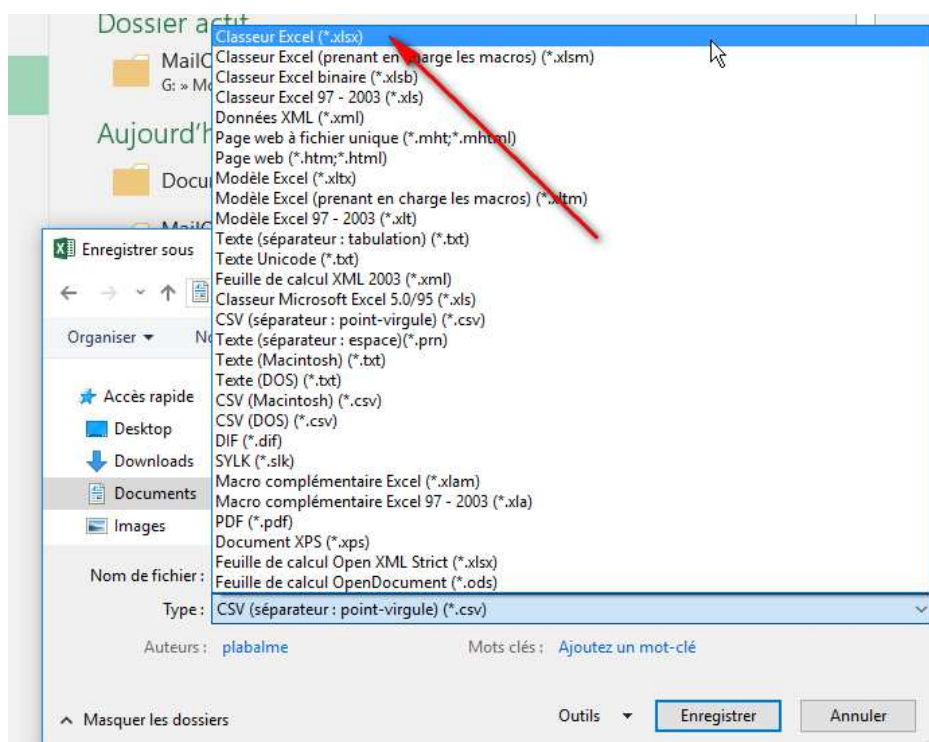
Dossier actif

MailC
G: » Mo

Aujourd'h

Docu

MailC

Enregistrer sous

Organiser ▾

No

Accès rapide

Desktop

Downloads

Documents

Images

Classeur Excel (*.xlsx)
Classeur Excel (prenant en charge les macros) (*.xlsm)
Classeur Excel binaire (*.xlsb)
Classeur Excel 97 - 2003 (*.xls)
Données XML (*.xml)
Page web à fichier unique (*.mht;*.mhtml)
Page web (*.htm;*.html)
Modèle Excel (*.xltx)
Modèle Excel (prenant en charge les macros) (*.xltm)
Modèle Excel 97 - 2003 (*.xlt)
Texte (séparateur : tabulation) (*.txt)
Texte Unicode (*.txt)
Feuille de calcul XML 2003 (*.xml)
Classeur Microsoft Excel 5.0/95 (*.xls)
CSV (séparateur : point-virgule) (*.csv)
Texte (séparateur : espace)(*.prn)
Texte (Macintosh) (*.txt)
Texte (DOS) (*.txt)
CSV (Macintosh) (*.csv)
CSV (DOS) (*.csv)
DIF (*.dif)
SYLK (*.slk)
Macro complémentaire Excel (*.xlam)
Macro complémentaire Excel 97 - 2003 (*.xla)
PDF (*.pdf)
Document XPS (*.xps)
Feuille de calcul Open XML Strict (*.xlsx)
Feuille de calcul OpenDocument (*.ods)

Nom de fichier :

Type : CSV (séparateur : point-virgule) (*.csv)

Auteurs : plabalme

Mots clés : Ajoutez un mot-clé

Masquer les dossiers

Outils ▾

Enregistrer

Annuler